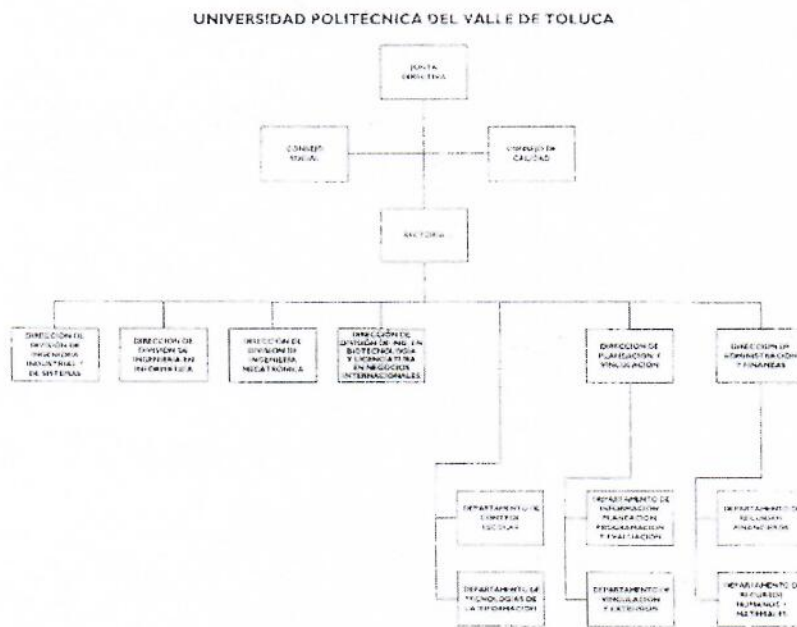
UNIVERSIDAD POLITÉCNICA DEL VALLE DE TOLUCA

JUNTA DIRECTIVA

CONSEJO SOCIAL

CONSEJO DE CALIDAD

RECTORÍA

DIRECCIÓN DE DIVISIÓN DE INGENIERÍA INDUSTRIAL Y DE SISTEMAS

DIRECCIÓN DE DIVISIÓN DE INGENIERÍA EN INFORMÁTICA

DIRECCIÓN DE DIVISIÓN DE INGENIERÍA MECATRÓNICA

DIRECCIÓN DE DIVISIÓN DE ING. EN BIOTECNOLOGÍA Y LICENCIATURA EN NEGOCIOS INTERNACIONALES

DIRECCIÓN DE PLANEACIÓN Y VINCULACIÓN

DIRECCIÓN DE ADMINISTRACIÓN Y FINANZAS

DEPARTAMENTO DE CONTROL ESCOLAR

DEPARTAMENTO DE TECNOLOGÍAS DE LA INFORMACIÓN

DEPARTAMENTO DE INFORMACIÓN, PLANEACIÓN, PROGRAMACIÓN Y EVALUACIÓN

DEPARTAMENTO DE VINCULACIÓN Y EXTENSIÓN

DEPARTAMENTO DE RECURSOS FINANCIEROS

DEPARTAMENTO DE RECURSOS HUMANOS Y MATERIALES